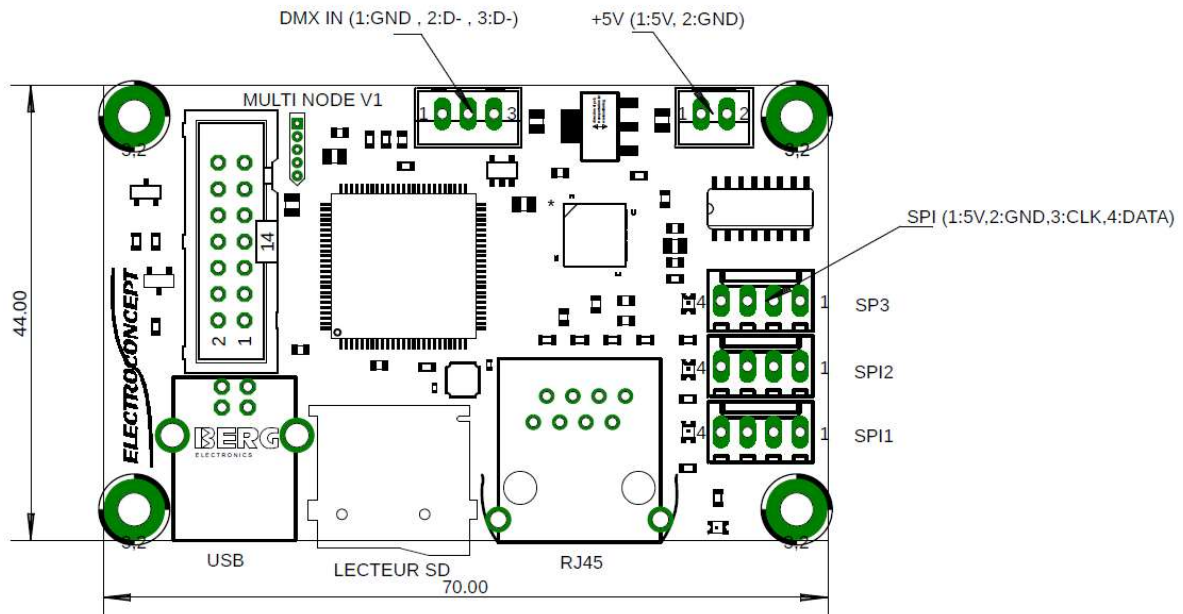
DMX IN (1:GND , 2:D- , 3:D-)

+5V (1:5V, 2:GND)

MULTI NODE V1

1 3

1 2

3,2

3,2

14

2 1

ELECTROCONCEPT

SPI (1:5V,2:GND,3:CLK,4:DATA)

4 1 SP3

4 1 SPI2

4 1 SPI1

44.00

BERG ELECTRONICS

3,2

3,2

USB

LECTEUR SD

RJ45

70.00